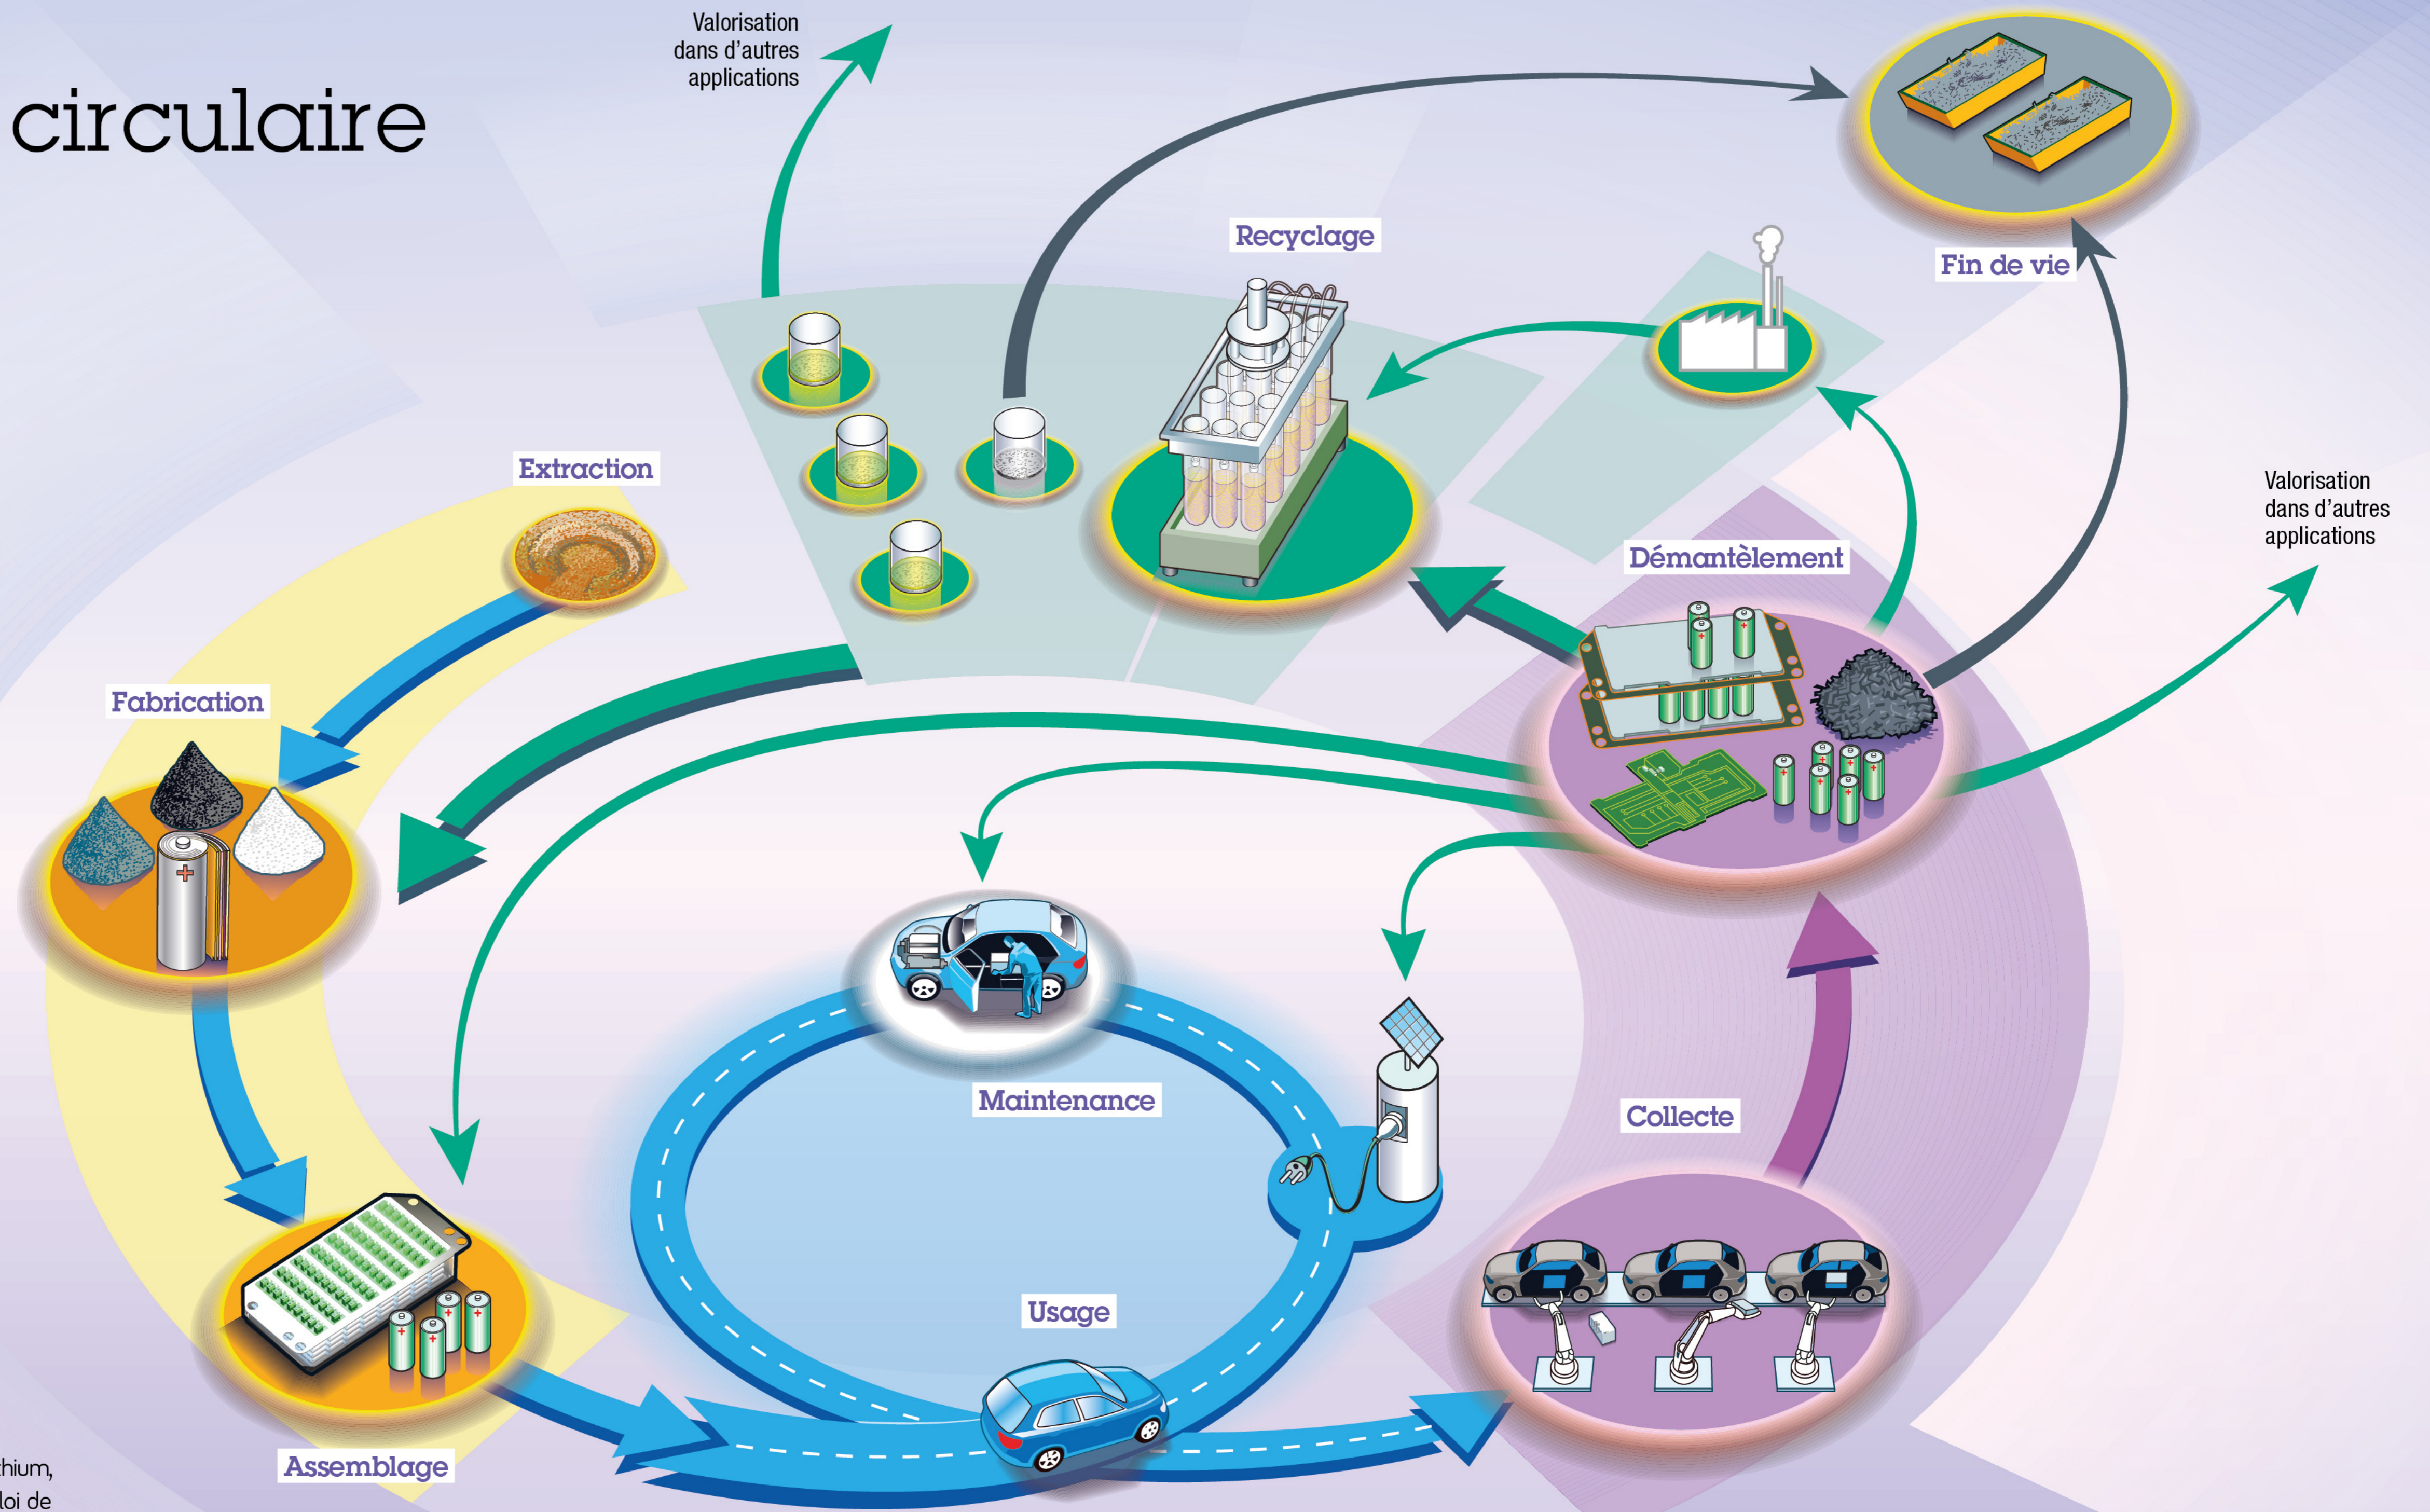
circulaire

Valorisation dans d'autres applications

Recyclage

Fin de vie

Extraction

Démantèlement

Valorisation dans d'autres applications

Fabrication

Maintenance

Collecte

Usage

Assemblage

hium,
loi de